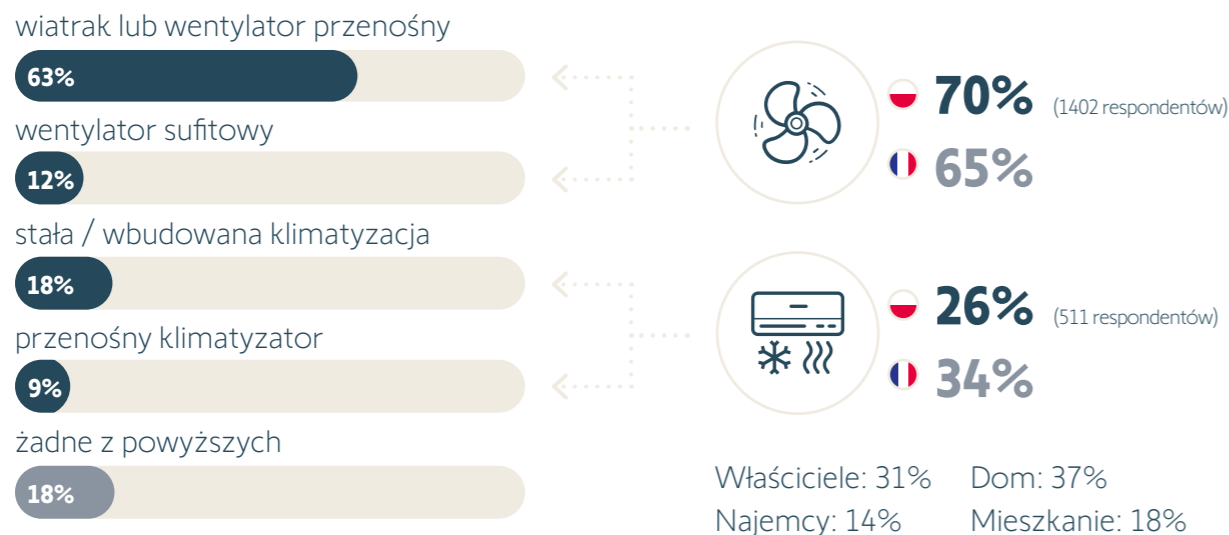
wiatrak lub wentylator przenośny

63%

wentylator sufitowy

12%

stała / wbudowana klimatyzacja

18%

przenośny klimatyzator

9%

żadne z powyższych

18%

70% (1402 respondentów)

65%

26% (511 respondentów)

34%

Właściciele: 31%

Najemcy: 14%

Dom: 37%

Mieszkanie: 18%